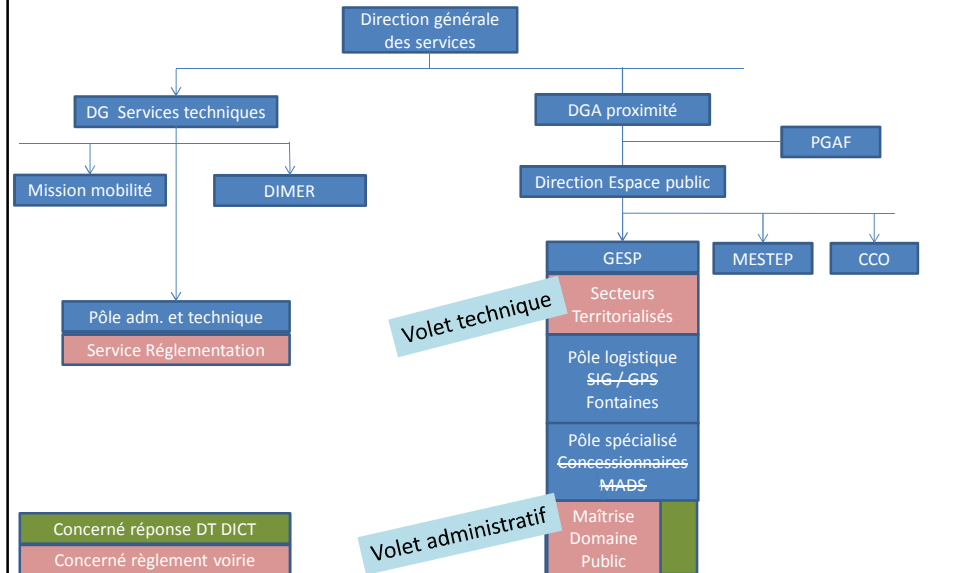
Direction générale des services

DG Services techniques

DGA proximité

PGAF

Mission mobilité

DIMER

Direction Espace public

GESP

MESTEP

CCO

Volet technique

Secteurs Territorialisés

Pôle adm. et technique

Service Réglementation

Pôle logistique
~~SIG / GPS~~
Fontaines

Pôle spécialisé
~~Concessionnaires~~
~~MADS~~

Volet administratif

Maîtrise Domaine Public

Concerné réponse DT DICT

Concerné règlement voirie